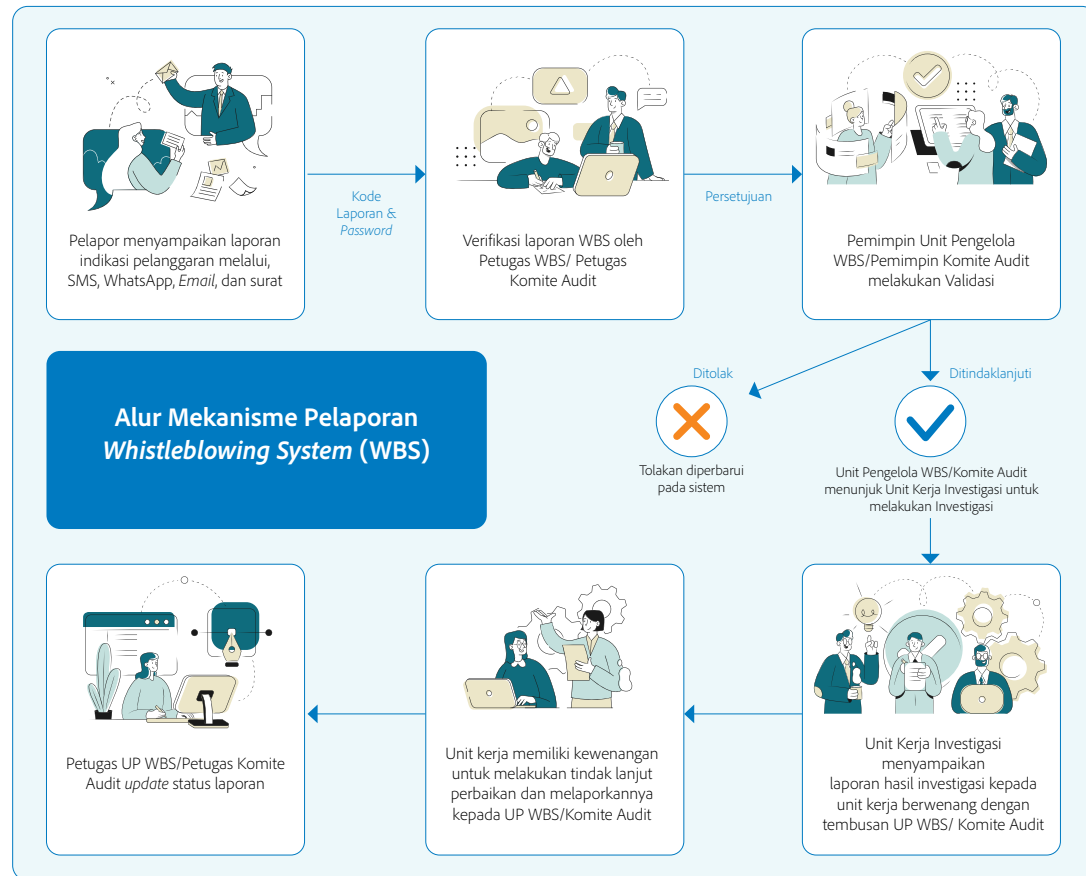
Pelapor menyampaikan laporan indikasi pelanggaran melalui, SMS, WhatsApp, Email, dan surat

Kode Laporan & Password

Verifikasi laporan WBS oleh Petugas WBS/ Petugas Komite Audit

Persetujuan

Pemimpin Unit Pengelola WBS/Pemimpin Komite Audit melakukan Validasi

Alur Mekanisme Pelaporan Whistleblowing System (WBS)

Ditolak

Tolakan diperbarui pada sistem

Ditindaklanjuti

Unit Pengelola WBS/Komite Audit menunjuk Unit Kerja Investigasi untuk melakukan Investigasi

Unit Kerja Investigasi menyampaikan laporan hasil investigasi kepada unit kerja berwenang dengan tembusan UP WBS/ Komite Audit

Unit kerja memiliki kewenangan untuk melakukan tindak lanjut perbaikan dan melaporkannya kepada UP WBS/Komite Audit

Petugas UP WBS/Petugas Komite Audit update status laporan